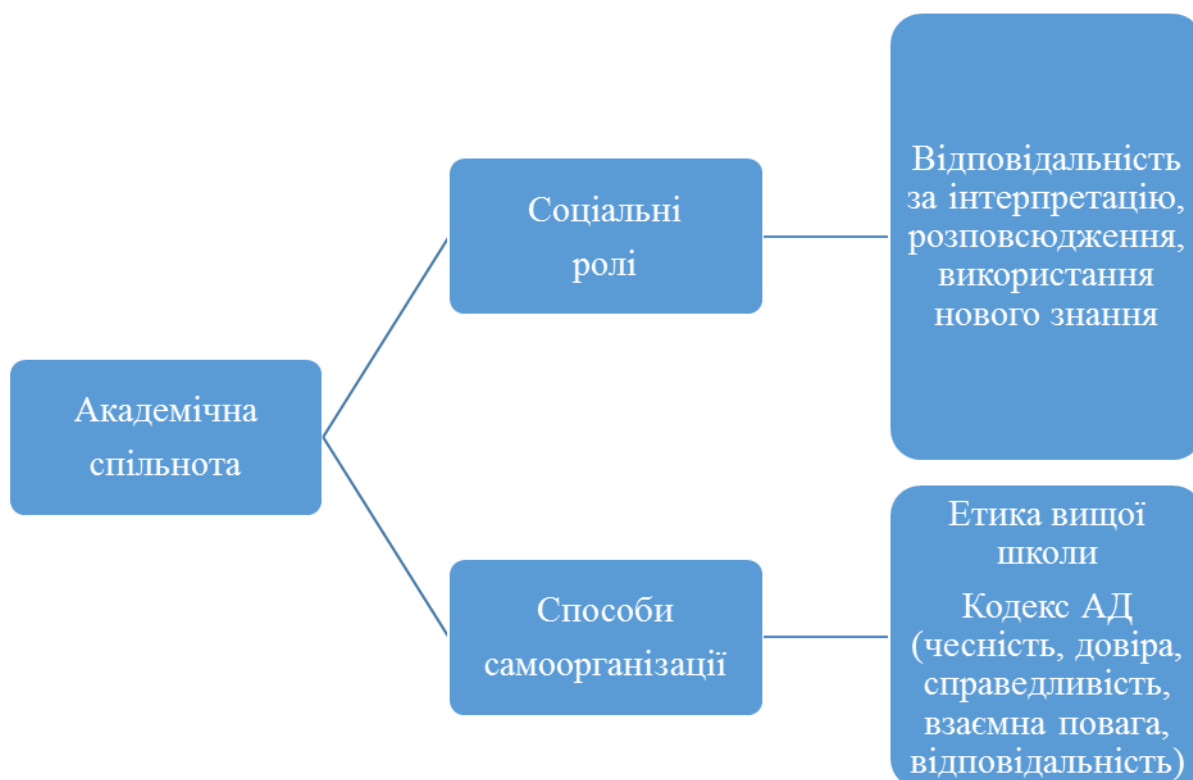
Академічна спільнота

Соціальні ролі

Відповідальність за інтерпретацію, розповсюдження, використання нового знання

Способи самоорганізації

Етика вищої школи

Кодекс АД (чесність, довіра, справедливість, взаємна повага, відповідальність)